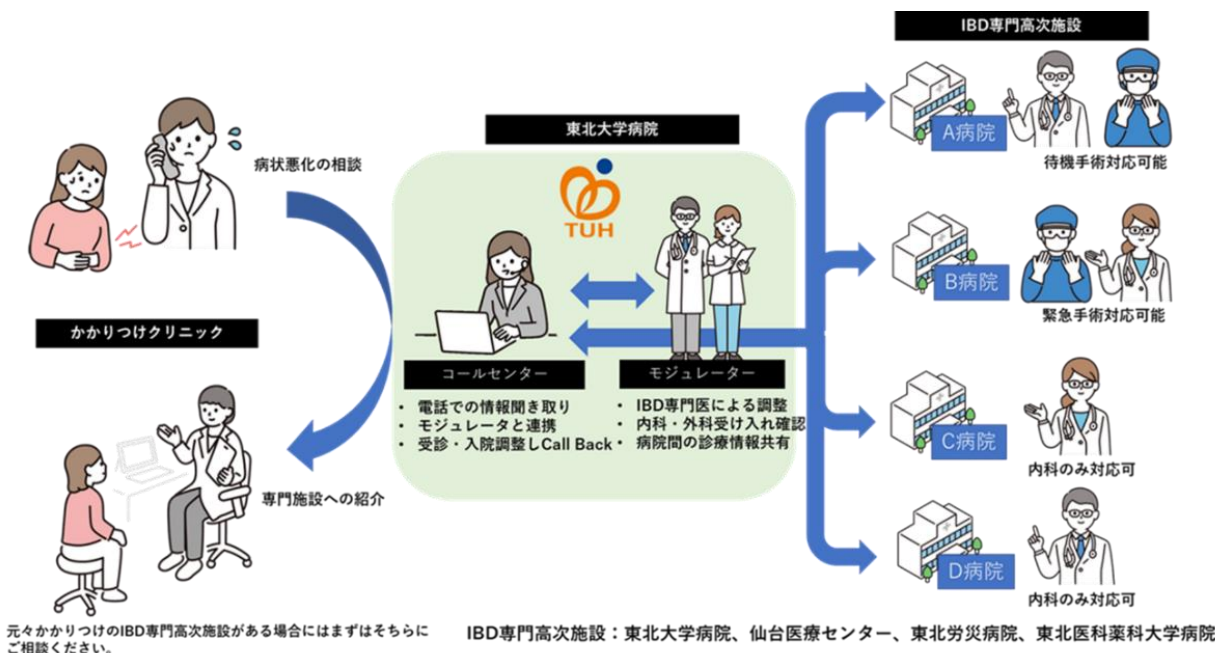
病状悪化の相談

かかりつけクリニック

専門施設への紹介

東北大学病院

TUH

コールセンター

モジュレーター

・ 電話での情報聞き取り
・ モジュレータと連携
・ 受診・入院調整しCall Back

・ IBD専門医による調整
・ 内科・外科受け入れ確認
・ 病院間の診療情報共有

IBD専門高次施設

A病院

待機手術対応可能

B病院

緊急手術対応可能

C病院

内科のみ対応可

D病院

内科のみ対応可

元々かかりつけのIBD専門高次施設がある場合にはまずはそちらにご相談ください。

IBD専門高次施設：東北大学病院、仙台医療センター、東北労災病院、東北医科薬科大学病院